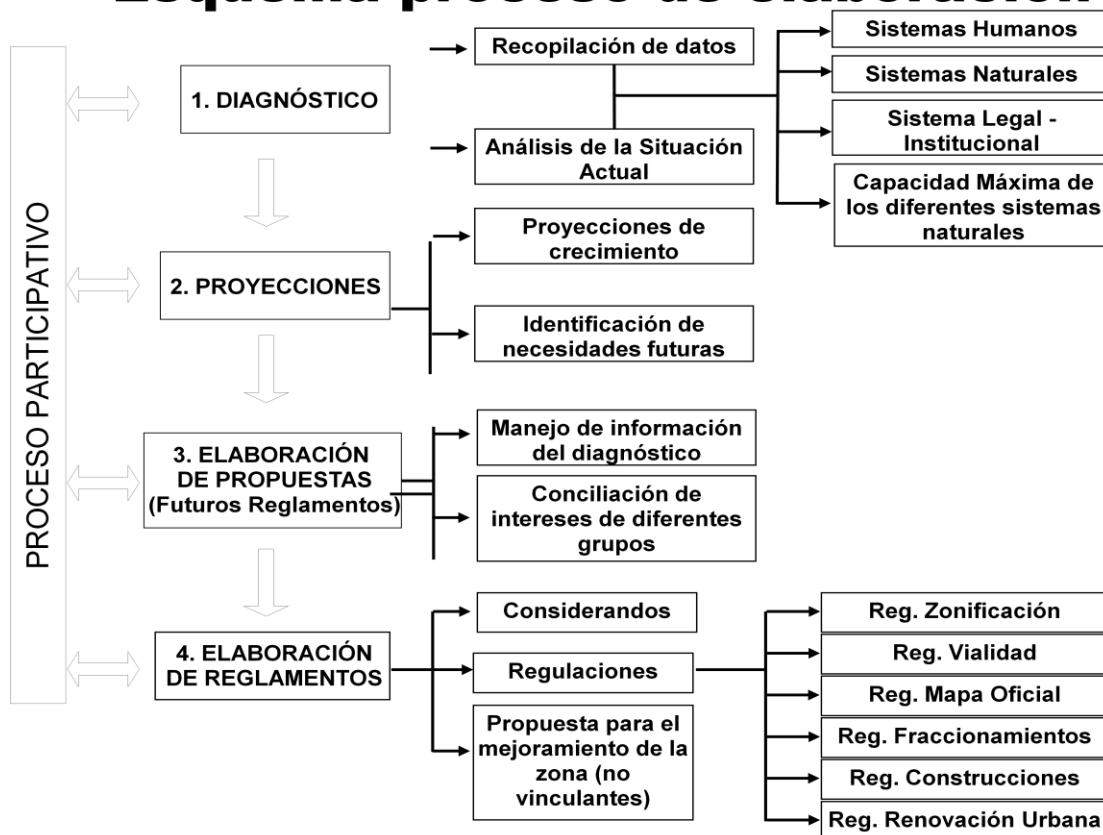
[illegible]

PROCESO PARTICIPATIVO

1. DIAGNÓSTICO

Recopilación de datos

Análisis de la Situación Actual

Sistemas Humanos

Sistemas Naturales

Sistema Legal - Institucional

Capacidad Máxima de los diferentes sistemas naturales

2. PROYECCIONES

Proyecciones de crecimiento

Identificación de necesidades futuras

3. ELABORACIÓN DE PROPUESTAS (Futuros Reglamentos)

Manejo de información del diagnóstico

Conciliación de intereses de diferentes grupos

4. ELABORACIÓN DE REGLAMENTOS

Considerandos

Regulaciones

Propuesta para el mejoramiento de la zona (no vinculantes)

Reg. Zonificación

Reg. Vialidad

Reg. Mapa Oficial

Reg. Fraccionamientos

Reg. Construcciones

Reg. Renovación Urbana